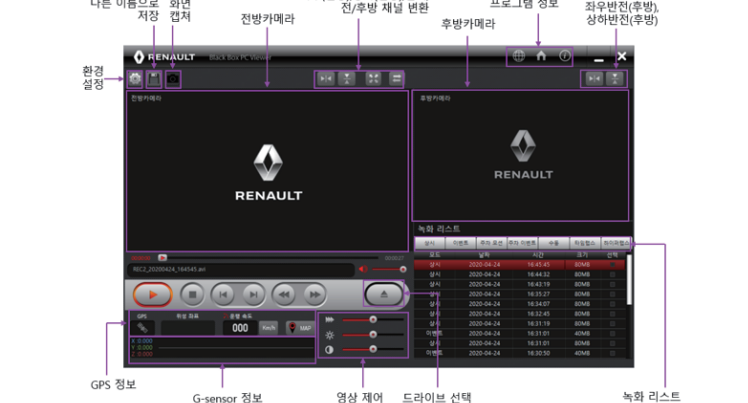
다른 이름으로 저장
화면 캡쳐
전방카메라
전/후방 채널 변환
프로그램 정보
좌우반전(후방), 상하반전(후방)
환경 설정
후방카메라
RENAULT
Black Box PC Viewer
전방카메라
RENAULT
후방카메라
RENAULT
REC2_20200424_164545.avi
녹화 리스트
상시 이벤트 주차 모션 주차 이벤트 수동 파일열기 파일리스트
| 모드 | 날짜 | 시간 | 크기 | 선택 |
|---|---|---|---|---|
| 상시 | 2020-04-24 | 16:45:45 | 80MB | |
| 상시 | 2020-04-24 | 16:44:32 | 80MB | |
| 상시 | 2020-04-24 | 16:43:19 | 80MB | |
| 상시 | 2020-04-24 | 16:35:27 | 80MB | |
| 상시 | 2020-04-24 | 16:34:07 | 80MB | |
| 상시 | 2020-04-24 | 16:32:45 | 80MB | |
| 상시 | 2020-04-24 | 16:31:19 | 80MB | |
| 이벤트 | 2020-04-24 | 16:31:01 | 40MB | |
| 상시 | 2020-04-24 | 16:31:01 | 80MB | |
| 이벤트 | 2020-04-24 | 16:30:50 | 40MB | |
GPS 위성 좌표 운행 속도 000 Km/h MAP
X: 0.000
Y: 0.000
Z: 0.000
GPS 정보
G-sensor 정보
영상 제어
드라이브 선택
녹화 리스트